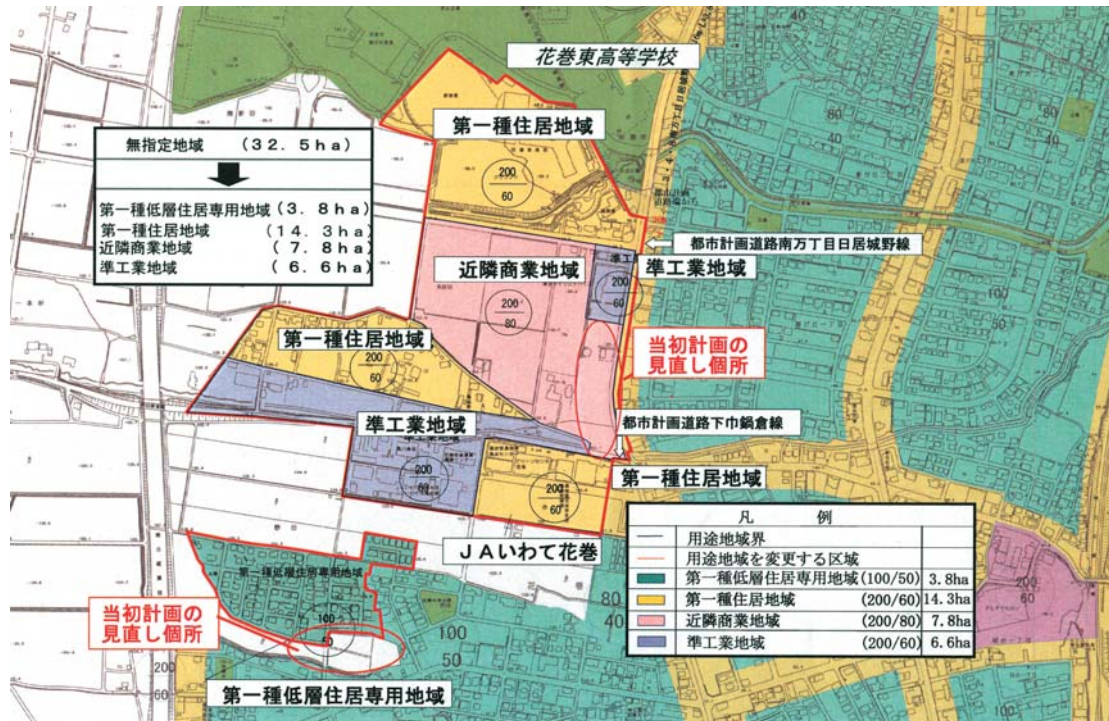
花巻東高等学校

無指定地域　（３２．５ｈａ）

第一種低層住居専用地域（３．８ｈａ）
第一種住居地域　（１４．３ｈａ）
近隣商業地域　（７．８ｈａ）
準工業地域　（６．６ｈａ）

第一種住居地域
200
60

都市計画道路南万丁目日居城野線

近隣商業地域
200
80

準工業地域
200
60

第一種住居地域
200
60

当初計画の見直し個所

都市計画道路下巾鍋倉線

準工業地域
200
60

200
60

第一種住居地域

ＪＡいわて花巻

第一種低層住居専用地域

当初計画の見直し個所

100
50

第一種低層住居専用地域

| 凡　例 | | |
|---|---|---|
| 用途地域界 | | |
| 用途地域を変更する区域 | | |
| 第一種低層住居専用地域 | (100/50) | 3.8ha |
| 第一種住居地域 | (200/60) | 14.3ha |
| 近隣商業地域 | (200/80) | 7.8ha |
| 準工業地域 | (200/60) | 6.6ha |

40
100
80
40
100
50
200
60
200
60